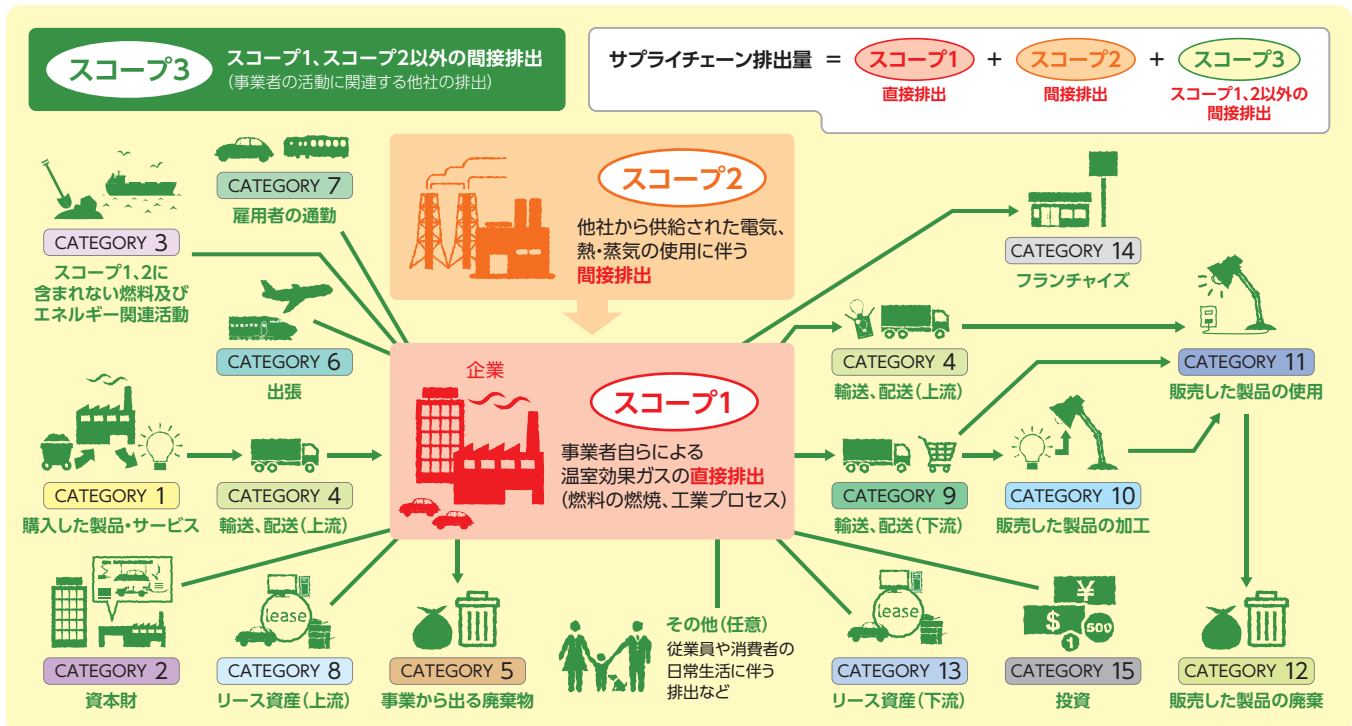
スコープ3 スコープ1、スコープ2以外の間接排出 (事業者の活動に関連する他社の排出)

サプライチェーン排出量 = スコープ1 直接排出 + スコープ2 間接排出 + スコープ3 スコープ1、2以外の間接排出

CATEGORY 7
雇用者の通勤

CATEGORY 3
スコープ1、2に含まれない燃料及びエネルギー関連活動

CATEGORY 6
出張

スコープ2
他社から供給された電気、熱・蒸気の使用に伴う間接排出

企業
スコープ1
事業者自らによる温室効果ガスの直接排出 (燃料の燃焼、工業プロセス)

CATEGORY 14
フランチャイズ

CATEGORY 4
輸送、配送(上流)

CATEGORY 11
販売した製品の使用

CATEGORY 1
購入した製品・サービス

CATEGORY 4
輸送、配送(上流)

CATEGORY 9
輸送、配送(下流)

CATEGORY 10
販売した製品の加工

lease

lease

$ ¥ 500 1

CATEGORY 2
資本財

CATEGORY 8
リース資産(上流)

CATEGORY 5
事業から出る廃棄物

その他(任意)
従業員や消費者の日常生活に伴う排出など

CATEGORY 13
リース資産(下流)

CATEGORY 15
投資

CATEGORY 12
販売した製品の廃棄